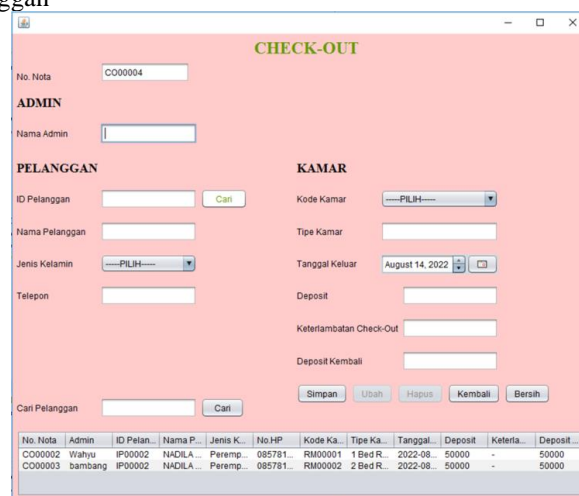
nggan

CHECK-OUT

No. Nota CO00004

ADMIN

Nama Admin

PELANGGAN

ID Pelanggan Cari

Nama Pelanggan

Jenis Kelamin ----PILIH----

Telepon

KAMAR

Kode Kamar ----PILIH----

Tipe Kamar

Tanggal Keluar August 14, 2022

Deposit

Keterlambatan Check-Out

Deposit Kembali

Simpan Ubah Hapus Kembali Bersih

Cari Pelanggan Cari

| No. Nota | Admin | ID Pelan... | Nama P... | Jenis K... | No.HP | Kode Ka... | Tipe Ka... | Tanggal... | Deposit | Keterla... | Deposit ... |
|---|---|---|---|---|---|---|---|---|---|---|---|
| CO00002 | Wahyu | IP00002 | NADILA ... | Peremp... | 085781... | RM00001 | 1 Bed R... | 2022-08... | 50000 | - | 50000 |
| CO00003 | bambang | IP00002 | NADILA ... | Peremp... | 085781... | RM00002 | 2 Bed R... | 2022-08... | 50000 | - | 50000 |